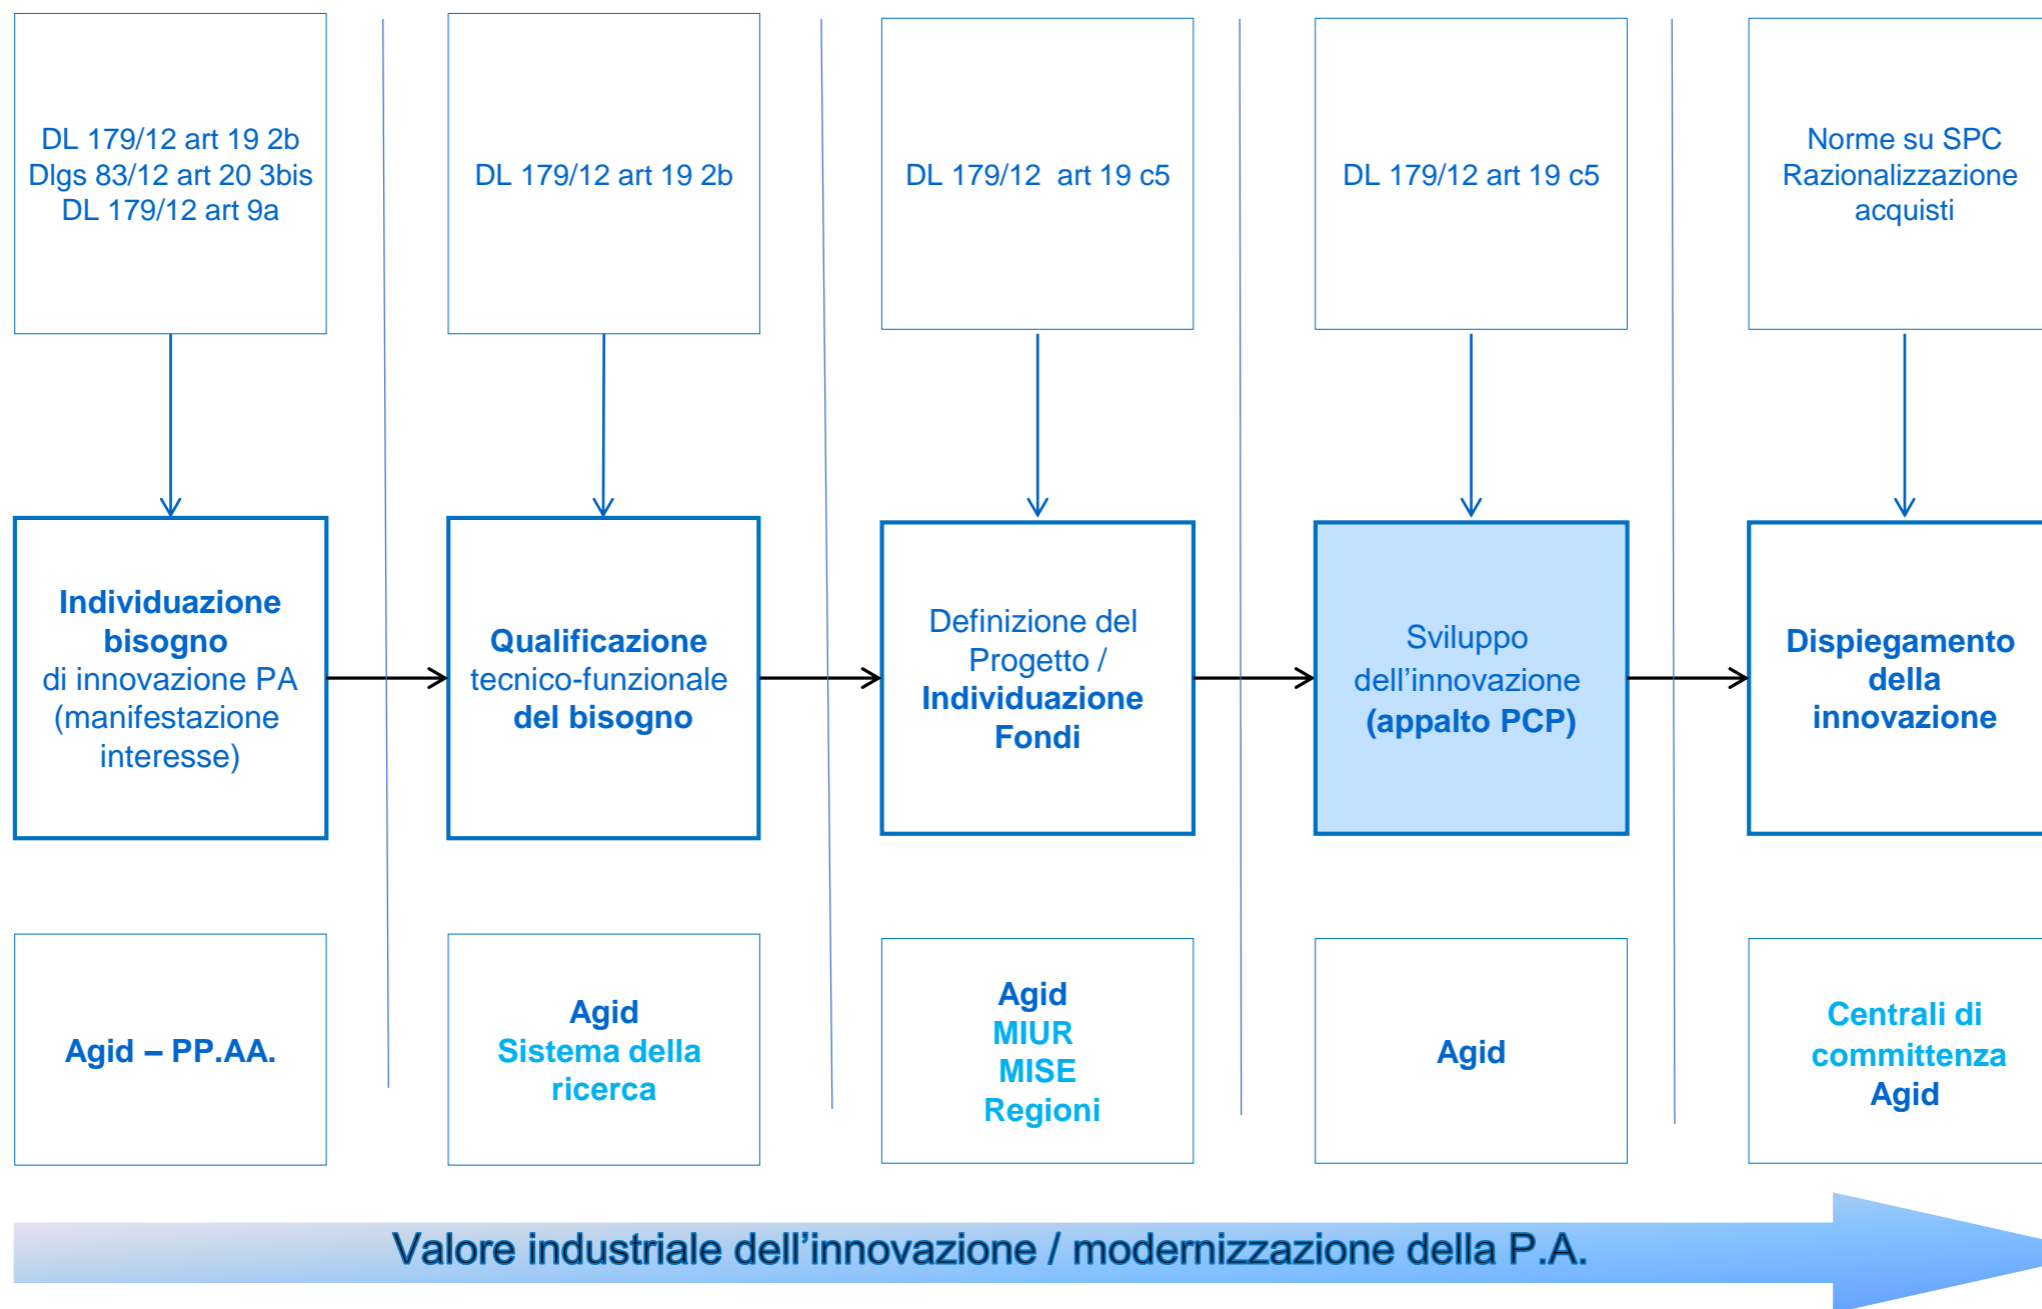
DL 179/12 art 19 2b
Dlgs 83/12 art 20 3bis
DL 179/12 art 9a

Individuazione bisogno
di innovazione PA
(manifestazione interesse)

Agid – PP.AA.

DL 179/12 art 19 2b

Qualificazione
tecnico-funzionale
del bisogno

Agid
Sistema della ricerca

DL 179/12 art 19 c5

Definizione del Progetto /
Individuazione Fondi

Agid
MIUR
MISE
Regioni

DL 179/12 art 19 c5

Sviluppo
dell'innovazione
(appalto PCP)

Agid

Norme su SPC
Razionalizzazione acquisti

Dispiegamento della innovazione

Centrali di committenza
Agid

Valore industriale dell'innovazione / modernizzazione della P.A.